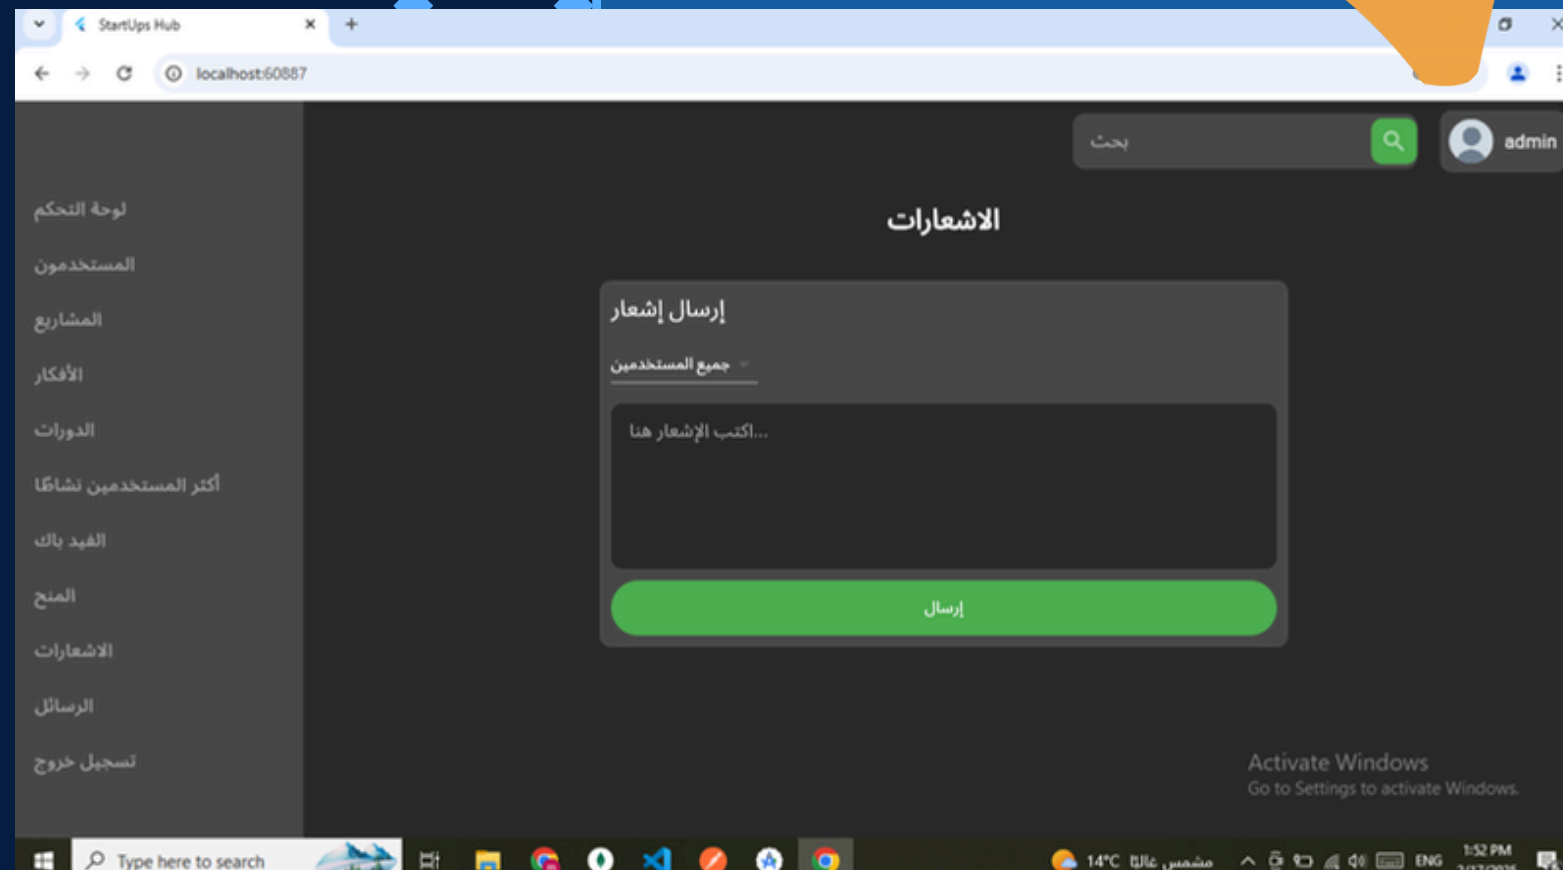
StartUps Hub
localhost:60887

admin
بحث

لوحة التحكم
المستخدمون
المشاريع
الأفكار
الدورات
أكثر المستخدمين نشاطًا
الفيد باك
المنح
الاشعارات
الرسائل
تسجيل خروج

الاشعارات

إرسال إشعار
جميع المستخدمين
اكتب الإشعار هنا...
إرسال

Activate Windows
Go to Settings to activate Windows.

Type here to search
14°C مشمس غالبًا
ENG
1:52 PM
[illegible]